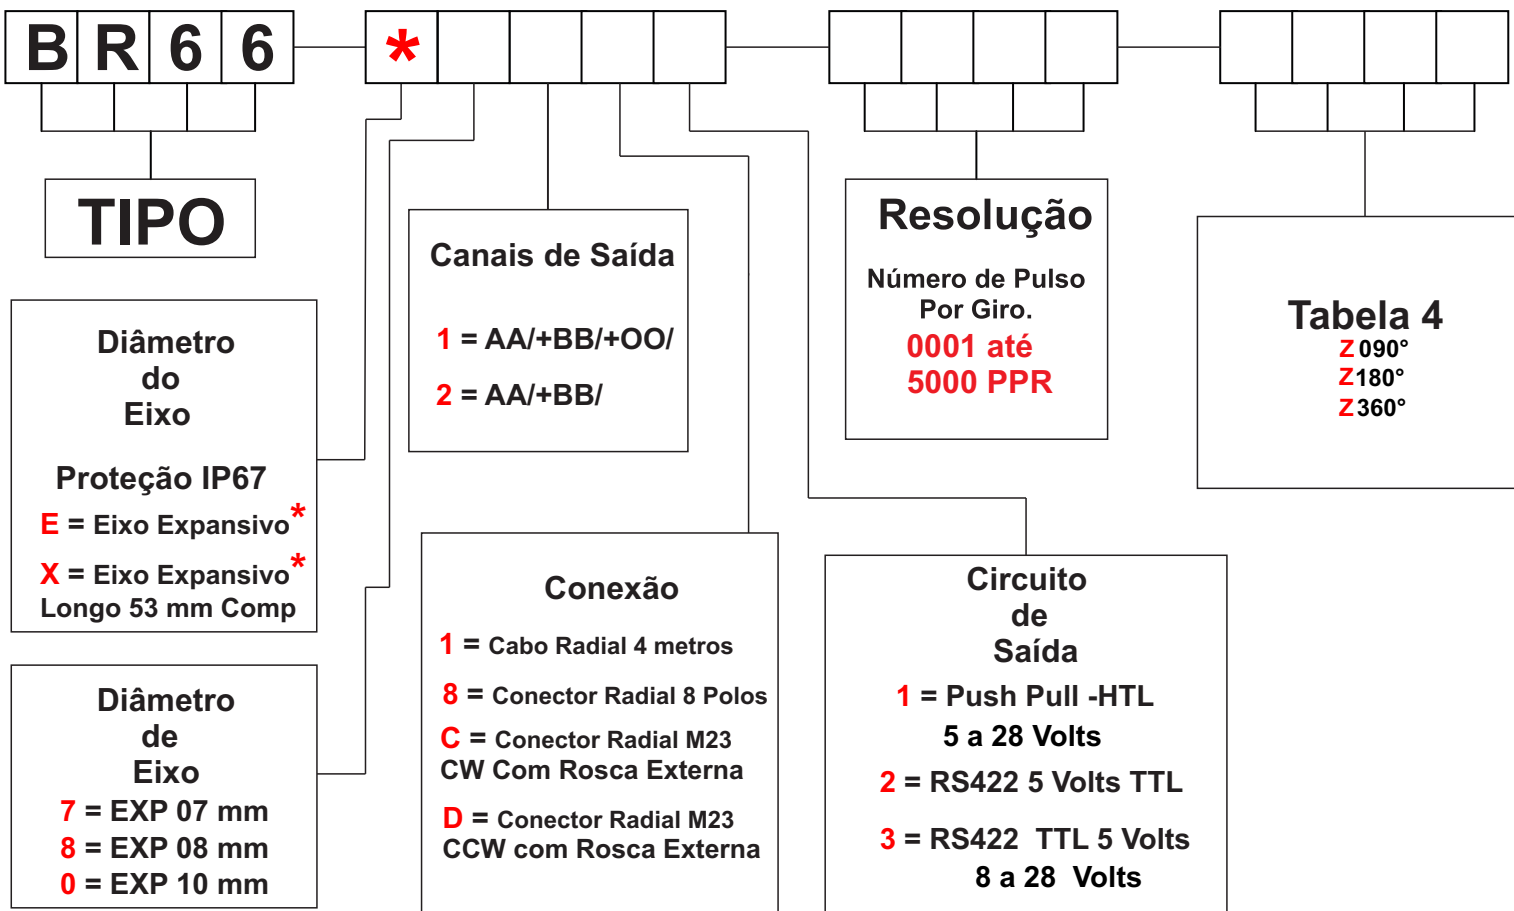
B R 6 6

*

TIPO

Canais de Saída

1 = AA/+BB/+OO/

2 = AA/+BB/

Resolução

Número de Pulso Por Giro.

0001 até 5000 PPR

Tabela 4

Z 090°

Z 180°

Z 360°

Diâmetro do Eixo

Proteção IP67

E = Eixo Expansivo*

X = Eixo Expansivo* Longo 53 mm Comp

Diâmetro de Eixo

7 = EXP 07 mm

8 = EXP 08 mm

0 = EXP 10 mm

Conexão

1 = Cabo Radial 4 metros

8 = Conector Radial 8 Polos

C = Conector Radial M23 CW Com Rosca Externa

D = Conector Radial M23 CCW com Rosca Externa

Circuito de Saída

1 = Push Pull -HTL 5 a 28 Volts

2 = RS422 5 Volts TTL

3 = RS422 TTL 5 Volts 8 a 28 Volts